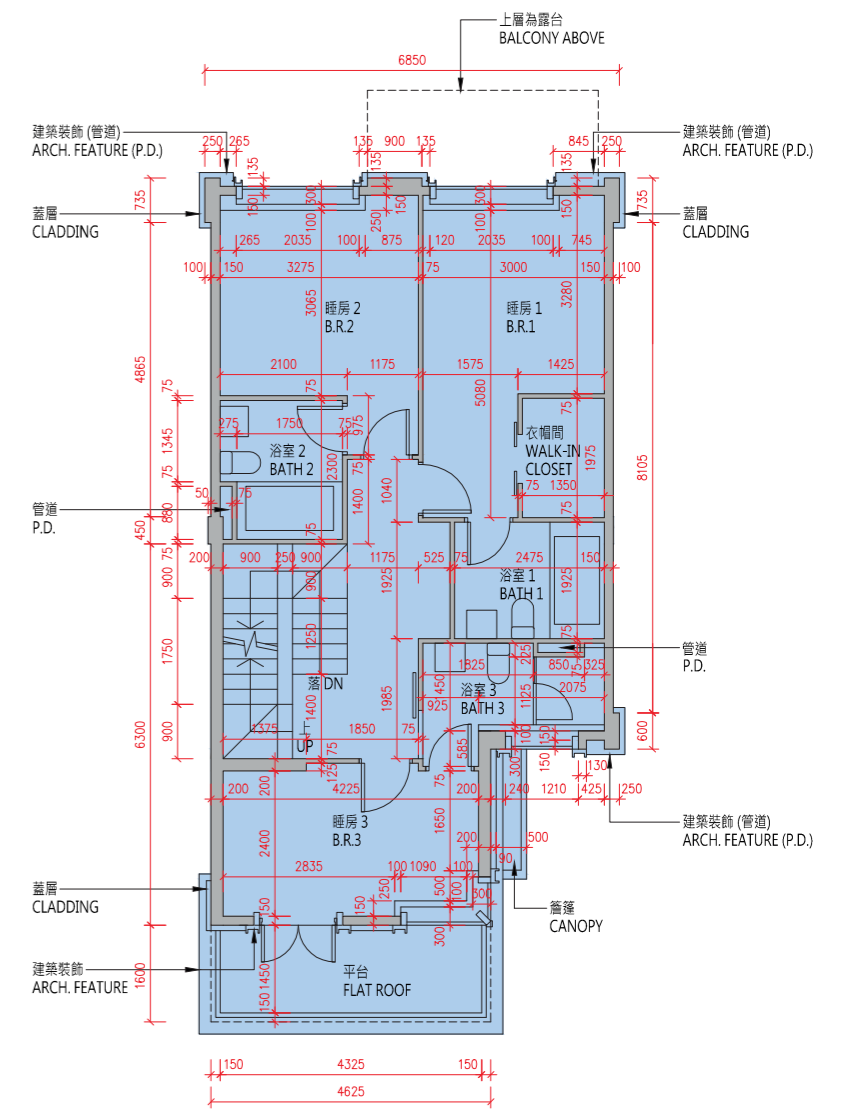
上層為露台
BALCONY ABOVE

6850

建築裝飾 (管道)
ARCH. FEATURE (P.D.)

建築裝飾 (管道)
ARCH. FEATURE (P.D.)

250 265 135 900 135 845 250

135 135 150 300 100 250 150 300 100 135 150

735 735

蓋層
CLADDING

蓋層
CLADDING

265 2035 100 875 120 2035 100 745

100 150 3275 75 3000 150 100

睡房 2
B.R.2

3065

睡房 1
B.R.1

3280

4865

2100 1175 1575 1425

75 75

5080

衣帽間
WALK-IN
CLOSET

1345

275 1750 75

975

浴室 2
BATH 2

2300

75

1975

8105

75

1400

1040

75 1350

管道
P.D.

50 75

880

450

75

75

200 900 250 900 1175 525 75 2475 150

900

900

浴室 1
BATH 1

1925

1925

1250

75

1750

管道
P.D.

1825 225 850 325

落 DN

1985

450

浴室 3
BATH 3

925

2075

1125

6300

900

1400

375 1850 75

UP

75

585

100 150

150

600

130

125 75

200 200 4225 200 240 1210 425 250

建築裝飾 (管道)
ARCH. FEATURE (P.D.)

睡房 3
B.R.3

1650

2400

200

500

2835 100 1090 100

90

蓋層
CLADDING

250 500 100 500

篷篷
CANOPY

150 150

300

建築裝飾
ARCH. FEATURE

平台
FLAT ROOF

1600

1450

150

150 4325 150

4625